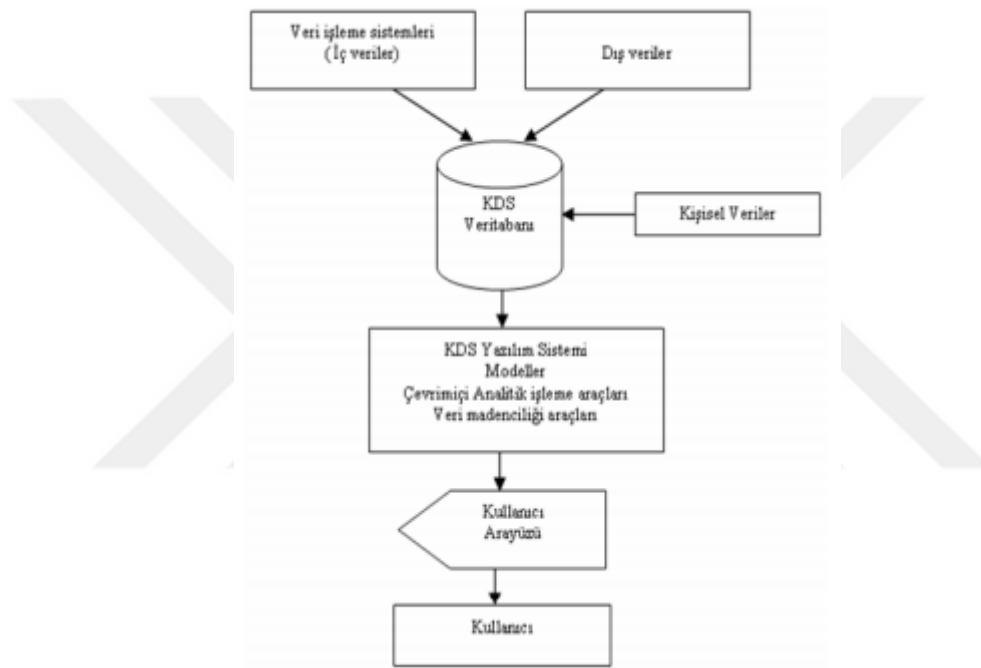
Veri işleme sistemleri
(İç veriler)

Dış veriler

KDS
Veritabanı

Kişisel Veriler

KDS Yazılım Sistemi
Modeller
Çevrimiçi Analitik işleme araçları
Veri madenciliği araçları

Kullanıcı
Arayüzü

Kullanıcı